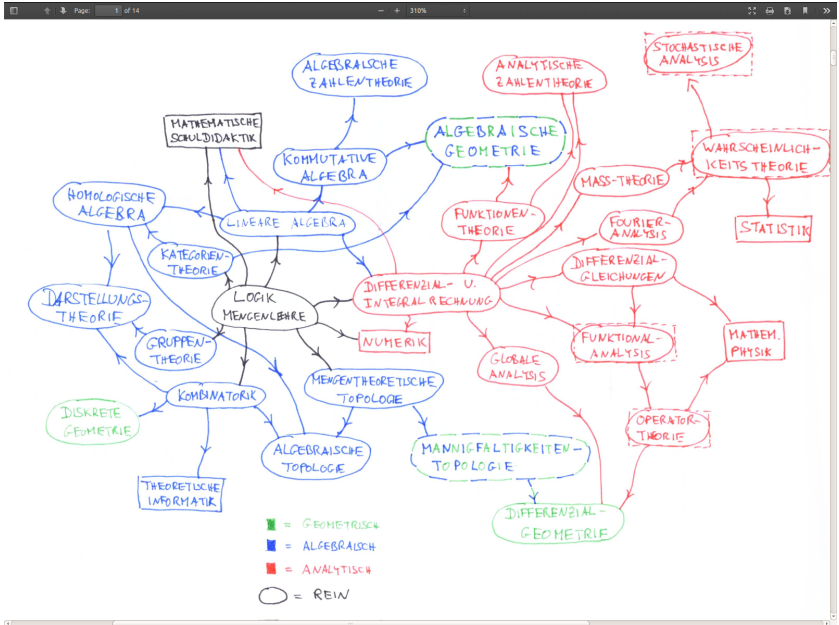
Page: 1 of 14
310%

ALGEBRAISCHE ZAHLENTHEORIE

ANALYTISCHE ZAHLENTHEORIE

STOCHASTISCHE ANALYSIS

MATHEMATISCHE SCHULDIDAKTIK

KOMMUTATIVE ALGEBRA

ALGEBRAISCHE GEOMETRIE

WAHRSCHEINLICHKEITSTHEORIE

MASS-THEORIE

HOMOLOGISCHE ALGEBRA

LINEARE ALGEBRA

FUNKTIONENTHEORIE

FOURIER-ANALYSIS

STATISTIK

KATEGORIEN-THEORIE

DIFFERENZIAL- U. INTEGRALRECHNUNG

DIFFERENZIAL-GLEICHUNGEN

DARSTELLUNGS-THEORIE

LOGIK MENGENLEHRE

NUMERIK

GRUPPEN-THEORIE

FUNKTIONAL-ANALYSIS

MATHEM. PHYSIK

GLOBALE ANALYSIS

MENGENTHEORETISCHE TOPOLOGIE

KOMBINATORIK

DISKRETE GEOMETRIE

OPERATOR-THEORIE

ALGEBRAISCHE TOPOLOGIE

MANNIGFALTIGKEITEN-TOPOLOGIE

THEORETISCHE INFORMATIK

DIFFERENZIAL-GEOMETRIE

= GEOMETRISCH
= ALGEBRAISCH
= ANALYTISCH
= REIN